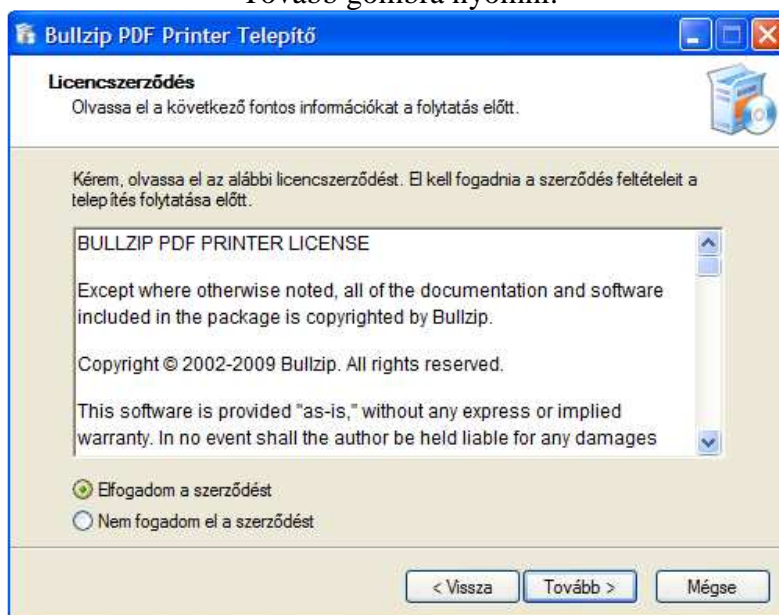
Tovább gombra nyomni.

Bullzip PDF Printer Telepítő

Licencszerződés
Olvassa el a következő fontos információkat a folytatás előtt.

Kérem, olvassa el az alábbi licencszerződést. El kell fogadnia a szerződés feltételeit a telepítés folytatása előtt.

BULLZIP PDF PRINTER LICENSE

Except where otherwise noted, all of the documentation and software included in the package is copyrighted by Bullzip.

Copyright © 2002-2009 Bullzip. All rights reserved.

This software is provided "as-is," without any express or implied warranty. In no event shall the author be held liable for any damages

Elfogadom a szerződést
Nem fogadom el a szerződést

< Vissza
Tovább >
Mégse